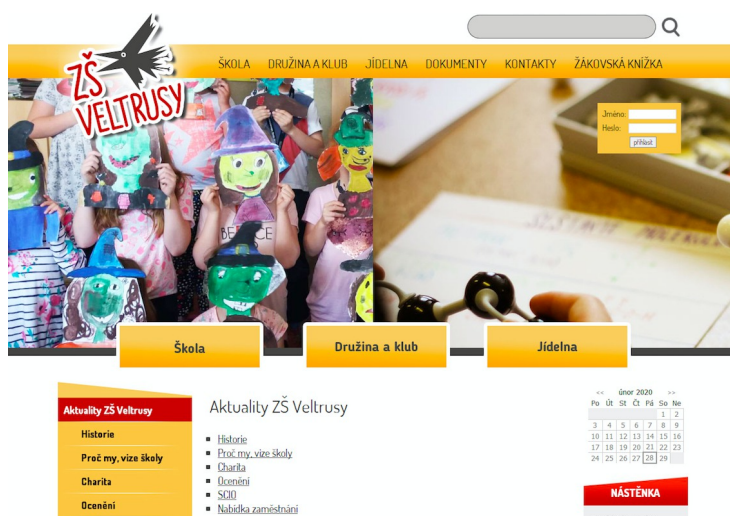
ZŠ VELTRUSY

ŠKOLA DRUŽINA A KLUB JÍDELNA DOKUMENTY KONTAKTY ŽÁKOVSKÁ KNÍŽKA

Jméno:
Heslo:
přihlásit

Škola
Družina a klub
Jídelna

Aktuality ZŠ Veltrusy
Historie
Proč my, vize školy
Charita
Ocenění

Aktuality ZŠ Veltrusy

- Historie
- Proč my, vize školy
- Charita
- Ocenění
- SCIO
- Nabídka zaměstnání

<< únor 2020 >>

| Po | Út | St | Čt | Pá | So | Ne |
|---|---|---|---|---|---|---|
| | | | | | 1 | 2 |
| 3 | 4 | 5 | 6 | 7 | 8 | 9 |
| 10 | 11 | 12 | 13 | 14 | 15 | 16 |
| 17 | 18 | 19 | 20 | 21 | 22 | 23 |
| 24 | 25 | 26 | 27 | 28 | 29 | |

NÁSTĚNKA